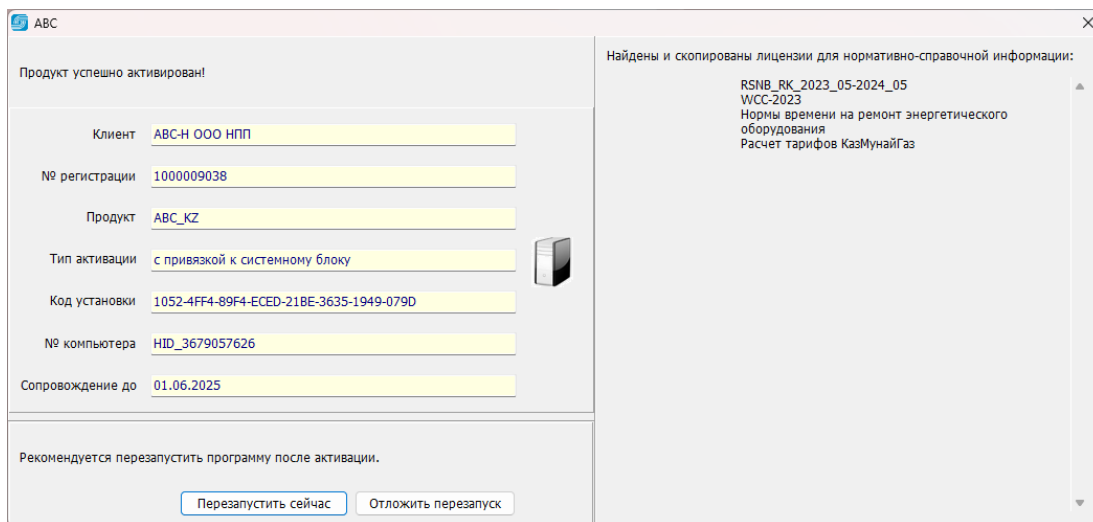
ABC

Продукт успешно активирован!

Клиент АВС-Н ООО НПП

№ регистрации 1000009038

Продукт ABC_KZ

Тип активации с привязкой к системному блоку

Код установки 1052-4FF4-89F4-ECED-21BE-3635-1949-079D

№ компьютера HID_3679057626

Сопровождение до 01.06.2025

Рекомендуется перезапустить программу после активации.

Перезапустить сейчас
Отложить перезапуск

Найдены и скопированы лицензии для нормативно-справочной информации:

RSNB_RK_2023_05-2024_05
WCC-2023
Нормы времени на ремонт энергетического оборудования
Расчет тарифов КазМунайГаз